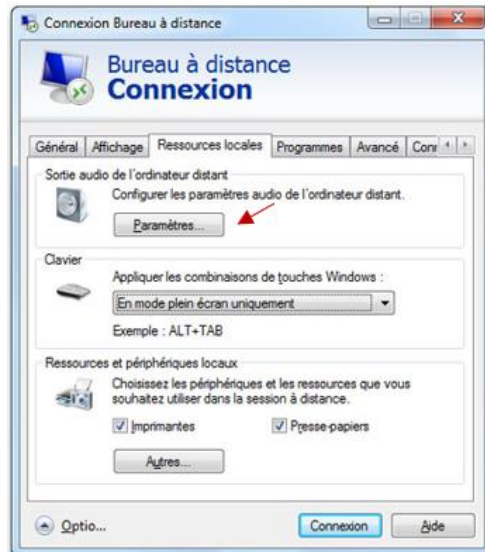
Connexion Bureau à distance

Bureau à distance
Connexion

Général | Affichage | Ressources locales | Programmes | Avancé | Conr

Sortie audio de l'ordinateur distant

Configurer les paramètres audio de l'ordinateur distant.

Paramètres...

Clavier

Appliquer les combinaisons de touches Windows :

En mode plein écran uniquement

Exemple : ALT+TAB

Ressources et périphériques locaux

Choisissez les périphériques et les ressources que vous souhaitez utiliser dans la session à distance.

Imprimantes

Presse-papiers

Autres...

Optio...

Connexion

Aide